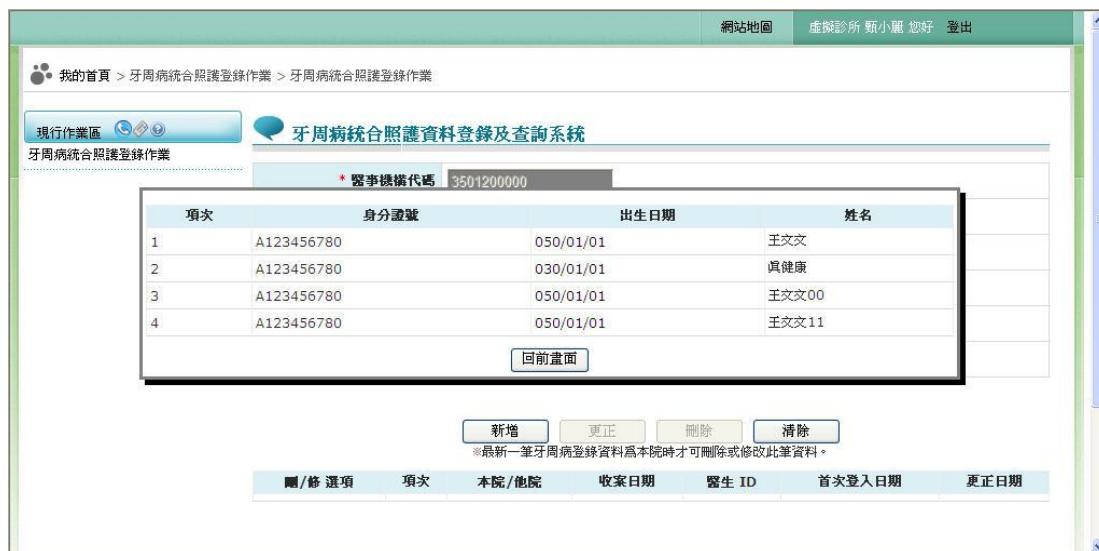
網站地圖　虛擬診所 甄小麗 您好　登出

我的首頁 > 牙周病統合照護登錄作業 > 牙周病統合照護登錄作業

現行作業區

牙周病統合照護登錄作業

牙周病統合照護資料登錄及查詢系統

* 醫事機構代碼 3501200000

| 項次 | 身分證號 | 出生日期 | 姓名 |
|---|---|---|---|
| 1 | A123456780 | 050/01/01 | 王文文 |
| 2 | A123456780 | 030/01/01 | 眞健康 |
| 3 | A123456780 | 050/01/01 | 王文文00 |
| 4 | A123456780 | 050/01/01 | 王文文11 |

回前畫面

新增　更正　刪除　清除

※最新一筆牙周病登錄資料為本院時才可刪除或修改此筆資料。

| 刪/修 選項 | 項次 | 本院/他院 | 收案日期 | 醫生 ID | 首次登入日期 | 更正日期 |
|---|---|---|---|---|---|---|